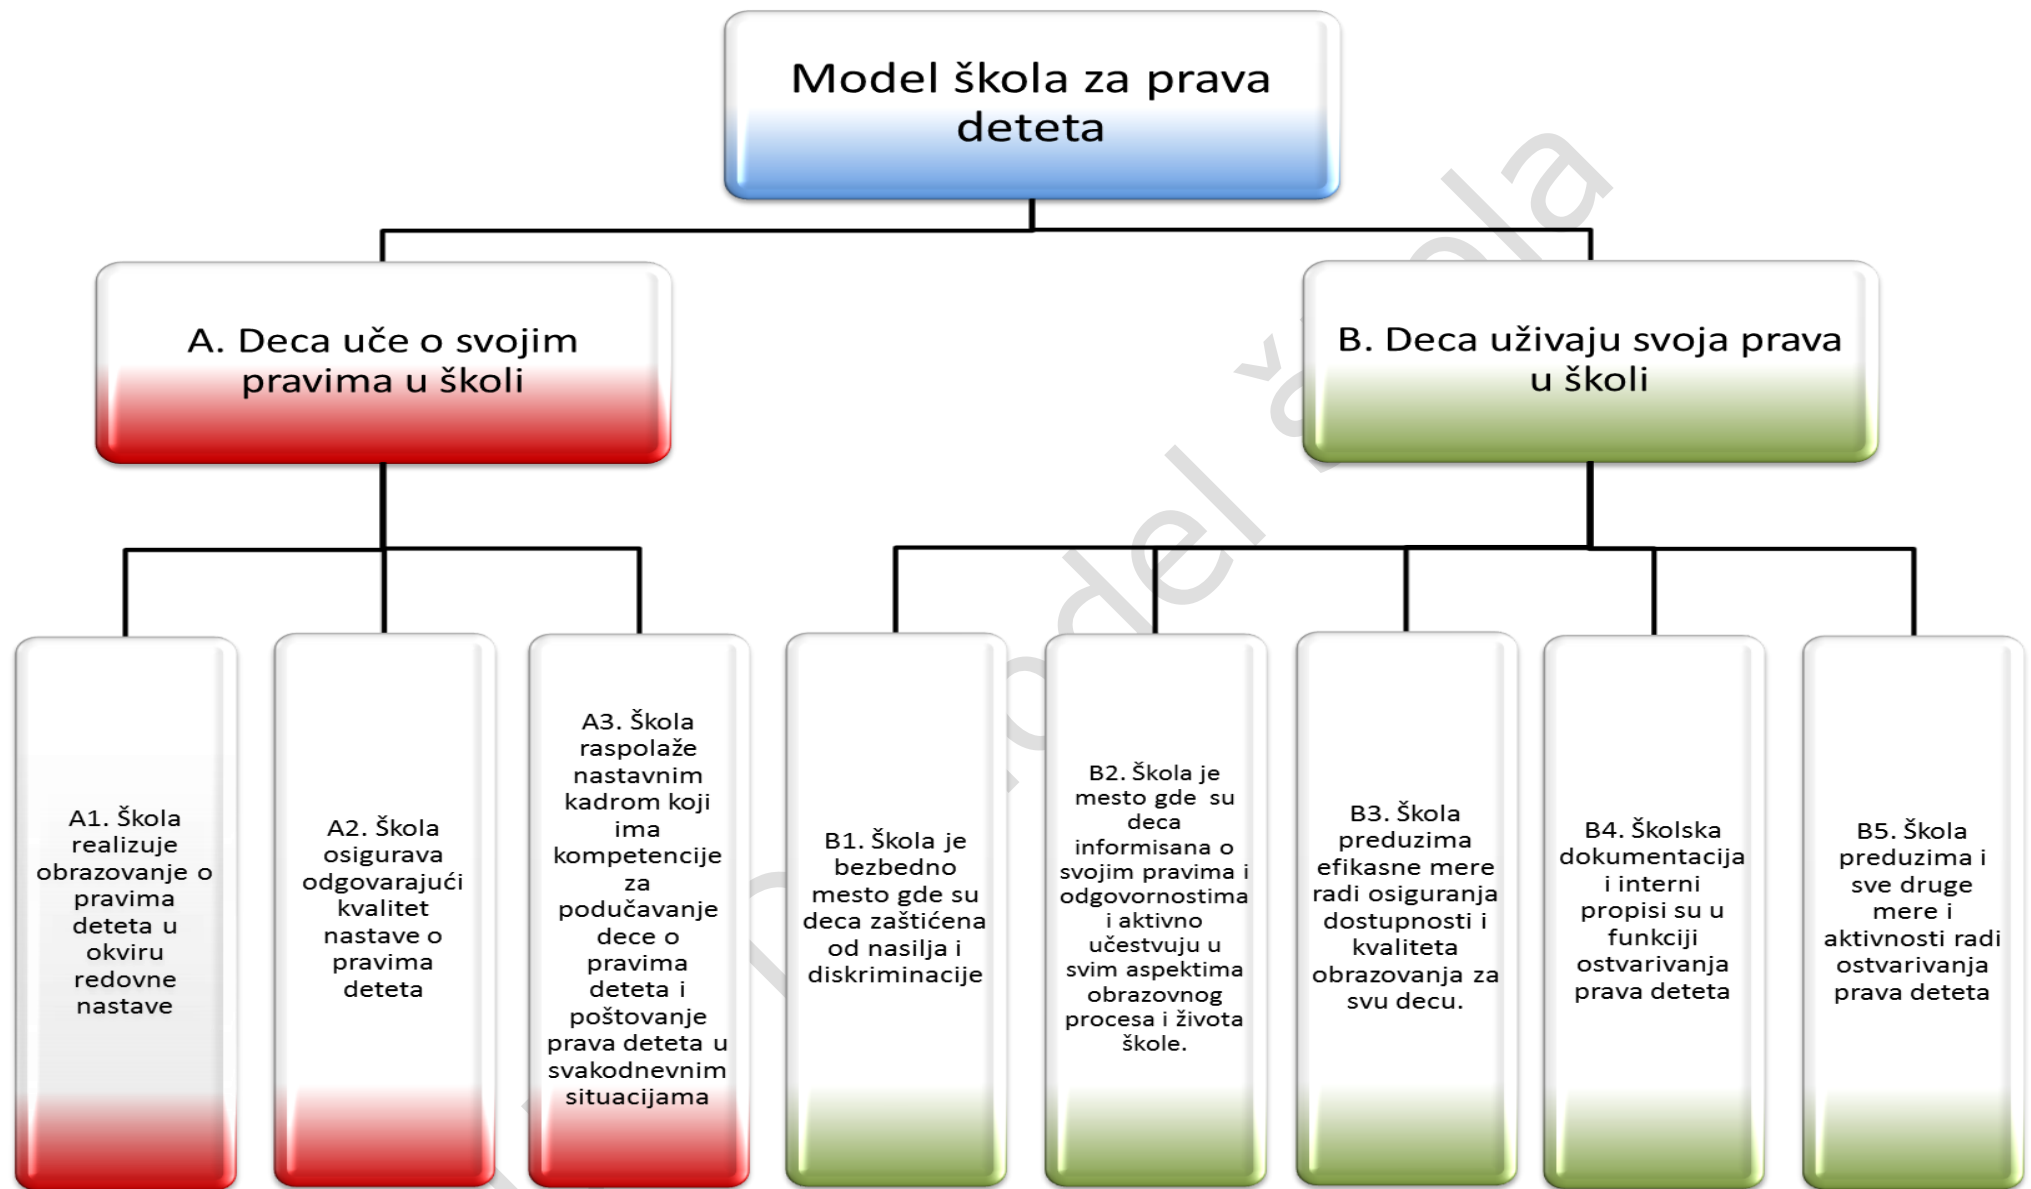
Model škola za prava deteta

A. Deca uče o svojim pravima u školi

B. Deca uživaju svoja prava u školi

A1. Škola realizuje obrazovanje o pravima deteta u okviru redovne nastave

A2. Škola osigurava odgovarajući kvalitet nastave o pravima deteta

A3. Škola raspolaže nastavnim kadrom koji ima kompetencije za podučavanje dece o pravima deteta i poštovanje prava deteta u svakodnevnim situacijama

B1. Škola je bezbedno mesto gde su deca zaštićena od nasilja i diskriminacije

B2. Škola je mesto gde su deca informisana o svojim pravima i odgovornostima i aktivno učestvuju u svim aspektima obrazovnog procesa i života škole.

B3. Škola preduzima efikasne mere radi osiguranja dostupnosti i kvaliteta obrazovanja za svu decu.

B4. Školska dokumentacija i interni propisi su u funkciji ostvarivanja prava deteta

B5. Škola preduzima i sve druge mere i aktivnosti radi ostvarivanja prava deteta

Model škola